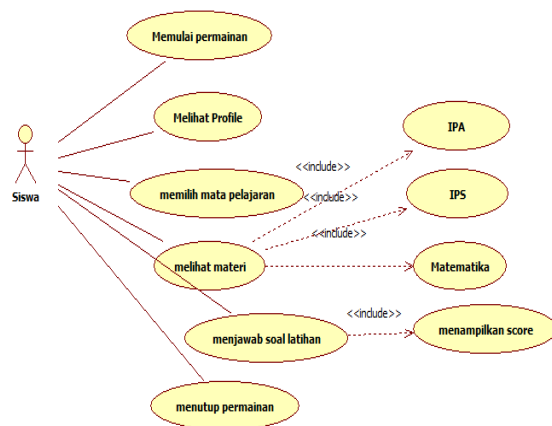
Siswa

Memulai permainan

Melihat Profile

memilih mata pelajaran

melihat materi

menjawab soal latihan

menutup permainan

<<include>>

<<include>>

<<include>>

IPA

IPS

Matematika

<<include>>

menampilkan score